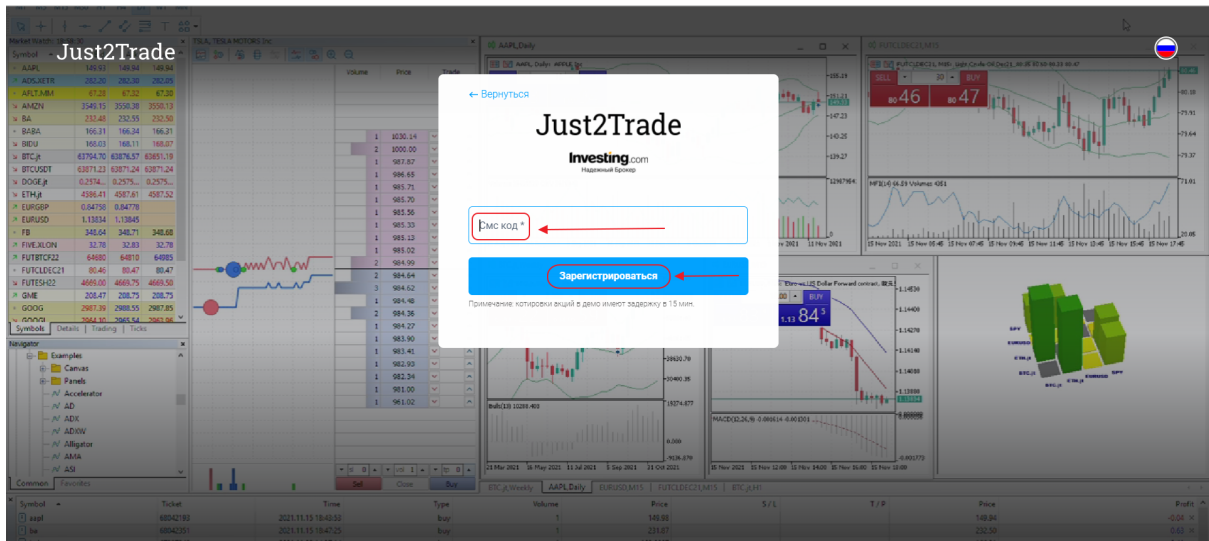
Just2Trade

← Вернуться

Just2Trade

Investing.com
Надежный Брокер

Смс код *

Зарегистрироваться

Примечание: котировки акций в демо имеют задержку в 15 мин.

Market Watch
Symbol
AAPL 149.91 149.94 149.94
ADS.XETR 282.20 282.30 282.05
AFLT.MM 67.28 67.32 67.30
AMZN 3549.15 3550.30 3550.13
BA 232.48 232.55 232.50
BABA 166.31 166.34 166.31
BIDU 168.03 168.11 168.07
BTC.jt 63754.70 63876.57 63851.19
BTCUSDT 63871.23 63871.24 63871.24
DOGE.jt
ETH.jt 4586.41 4587.41 4587.52
EURGBP 0.84758 0.84778
EURUSD 1.13834 1.13845
FB 348.64 348.71 348.68
FIVE.XLON 32.78 32.83 32.78
FUTBTCF22 64680 64810 64885
FUTCLDEC21 80.46 80.47 80.47
FUTESH22 4669.00 4669.75 4669.50
GME 208.47 208.75 208.75
GOOG 2987.39 2988.55 2987.85

Symbols Details Trading Ticks

Navigator
Examples
Canvas
Panels
Accelerator
AD
ADX
ADXW
Alligator
AMA
ASI

Common Favorites

TSLA, TESLA MOTORS Inc
Volume Price Trade
1030.14
1000.00
987.67
986.65
985.71
985.70
985.56
985.33
985.13
985.02
984.99
984.64
984.62
984.48
984.36
984.27
983.90
983.41
982.93
982.34
981.00
961.02

Sell Close Buy

AAPL,Daily
FUTCLDEC21,M15
SELL BUY
80 46 80 47
MFI(14) Volumes
MACD(12,26,9)
Bulls(13)

BTC.jt,Weekly AAPL,Daily EURUSD,M15 FUTCLDEC21,M15 BTC.jt,H1

Symbol Ticket Time Type Volume Price S / L T / P Price Profit
aapl 68042193 2021.11.15 18:43:53 buy 1 149.93 149.94 -0.04
ba 68042351 2021.11.15 18:47:25 buy 1 233.07 232.50 -0.63